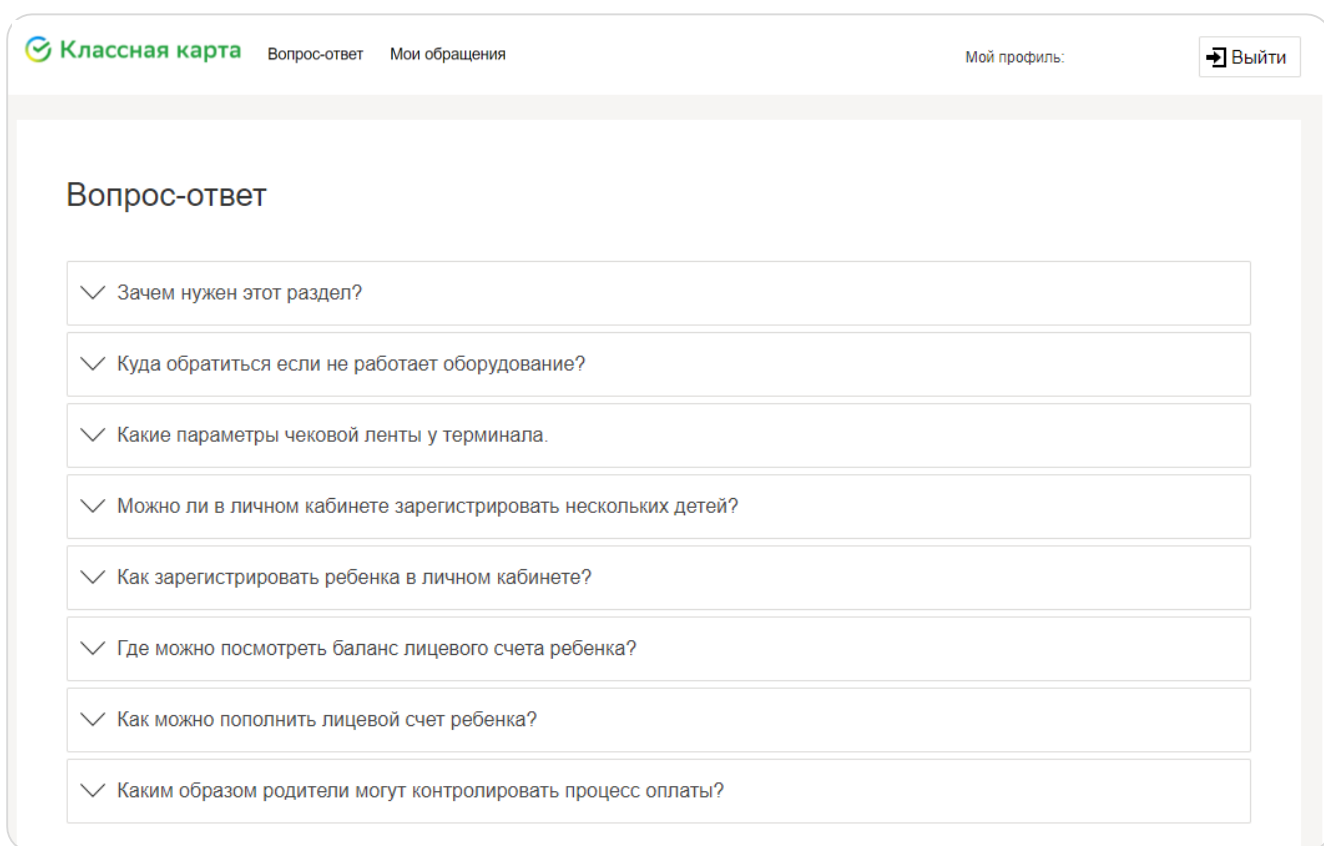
Классная карта Вопрос-ответ Мои обращения Мой профиль: Выйти

Вопрос-ответ

Зачем нужен этот раздел?

Куда обратиться если не работает оборудование?

Какие параметры чековой ленты у терминала.

Можно ли в личном кабинете зарегистрировать нескольких детей?

Как зарегистрировать ребенка в личном кабинете?

Где можно посмотреть баланс лицевого счета ребенка?

Как можно пополнить лицевой счет ребенка?

Каким образом родители могут контролировать процесс оплаты?